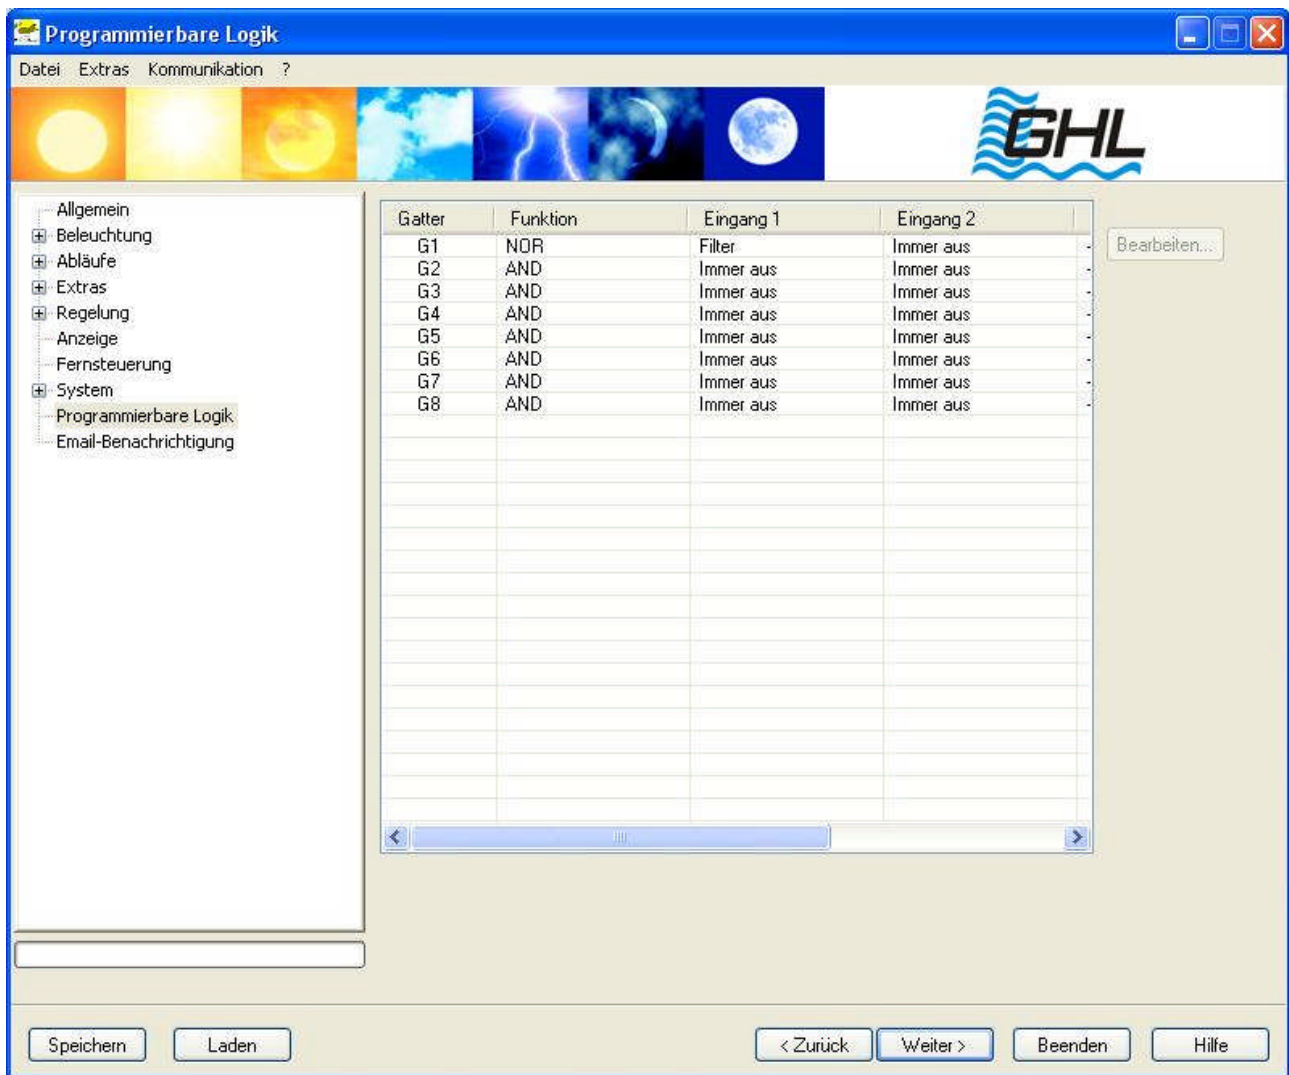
Programmierbare Logik

Datei Extras Kommunikation ?

GHL

Allgemein
Beleuchtung
Abläufe
Extras
Regelung
Anzeige
Fernsteuerung
System
Programmierbare Logik
Email-Benachrichtigung

| Gatter | Funktion | Eingang 1 | Eingang 2 |
|---|---|---|---|
| G1 | NOR | Filter | Immer aus |
| G2 | AND | Immer aus | Immer aus |
| G3 | AND | Immer aus | Immer aus |
| G4 | AND | Immer aus | Immer aus |
| G5 | AND | Immer aus | Immer aus |
| G6 | AND | Immer aus | Immer aus |
| G7 | AND | Immer aus | Immer aus |
| G8 | AND | Immer aus | Immer aus |

Bearbeiten...

Speichern Laden < Zurück Weiter > Beenden Hilfe